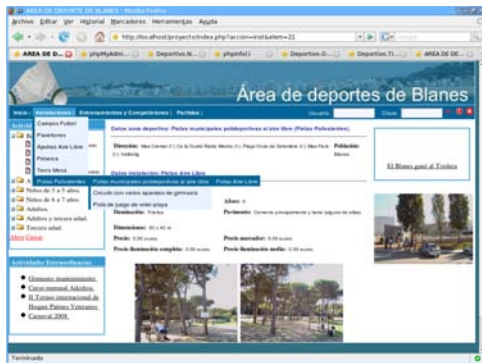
AREA DE DEPORTE DE BLANES - Mozilla Firefox

Archivo Editar Ver Historial Marcadores Herramientas Ayuda

http://localhost/proyecto/index.php?accion=inst&item=21

AREA DE D... | phpMyAdmi... | Deportivo.N... | phpinfo() | Deportivo.G... | Deportivo.Ti... | AREA DE DE...

Área de deportes de Blanes

Inicio | Instalaciones | Entrenamientos y Competiciones | Partidos |

Usuario: Clave:

Campo Futbol
Pavellones
Aparatos Aire Libre
Petanca
Tenis Mesa
Pistas Polivalentes | Pistas municipales polideportivas al aire libre | Pistas Aire Libre

Circuito con varios aparatos de gimnasia
Pista de juego de water-playa

Actividades

Niños de 3 a 5 años
Niños de 6 a 7 años
Adultos
Adultos y tercera edad
Tercera edad
Abrir Cerrar

Datos sona deportiva: Pistas municipales polideportivas al aire libre (Pistas Polivalentes)

Dirección: Mas Cortés (Cl Ca la Guida Rieda Marina Cl Plaça Oras de Soledade Cl Mas Ferit Cl Vallkarig

Población: Blanes

Datos instalación: Pistas Aire Libre

Denominación: Pardes

Aforo: 0

Pavimento: Cemento principalmente y tierra (algunos de ellos)

Dimensiones: 20 x 40 m

Precio: 0.00 euros

Precio marcador: 0.00 euros

Precio iluminación completa: 0.00 euros

Precio iluminación media: 0.00 euros

El Blanes guaó al Tordera

Actividades Extraordinarias

Gimnasio mantenimiento
Curso mensual Aikidos
II Torneo internacional de Hoquei Patines Veteranos
Carnaval 2008

Terminado